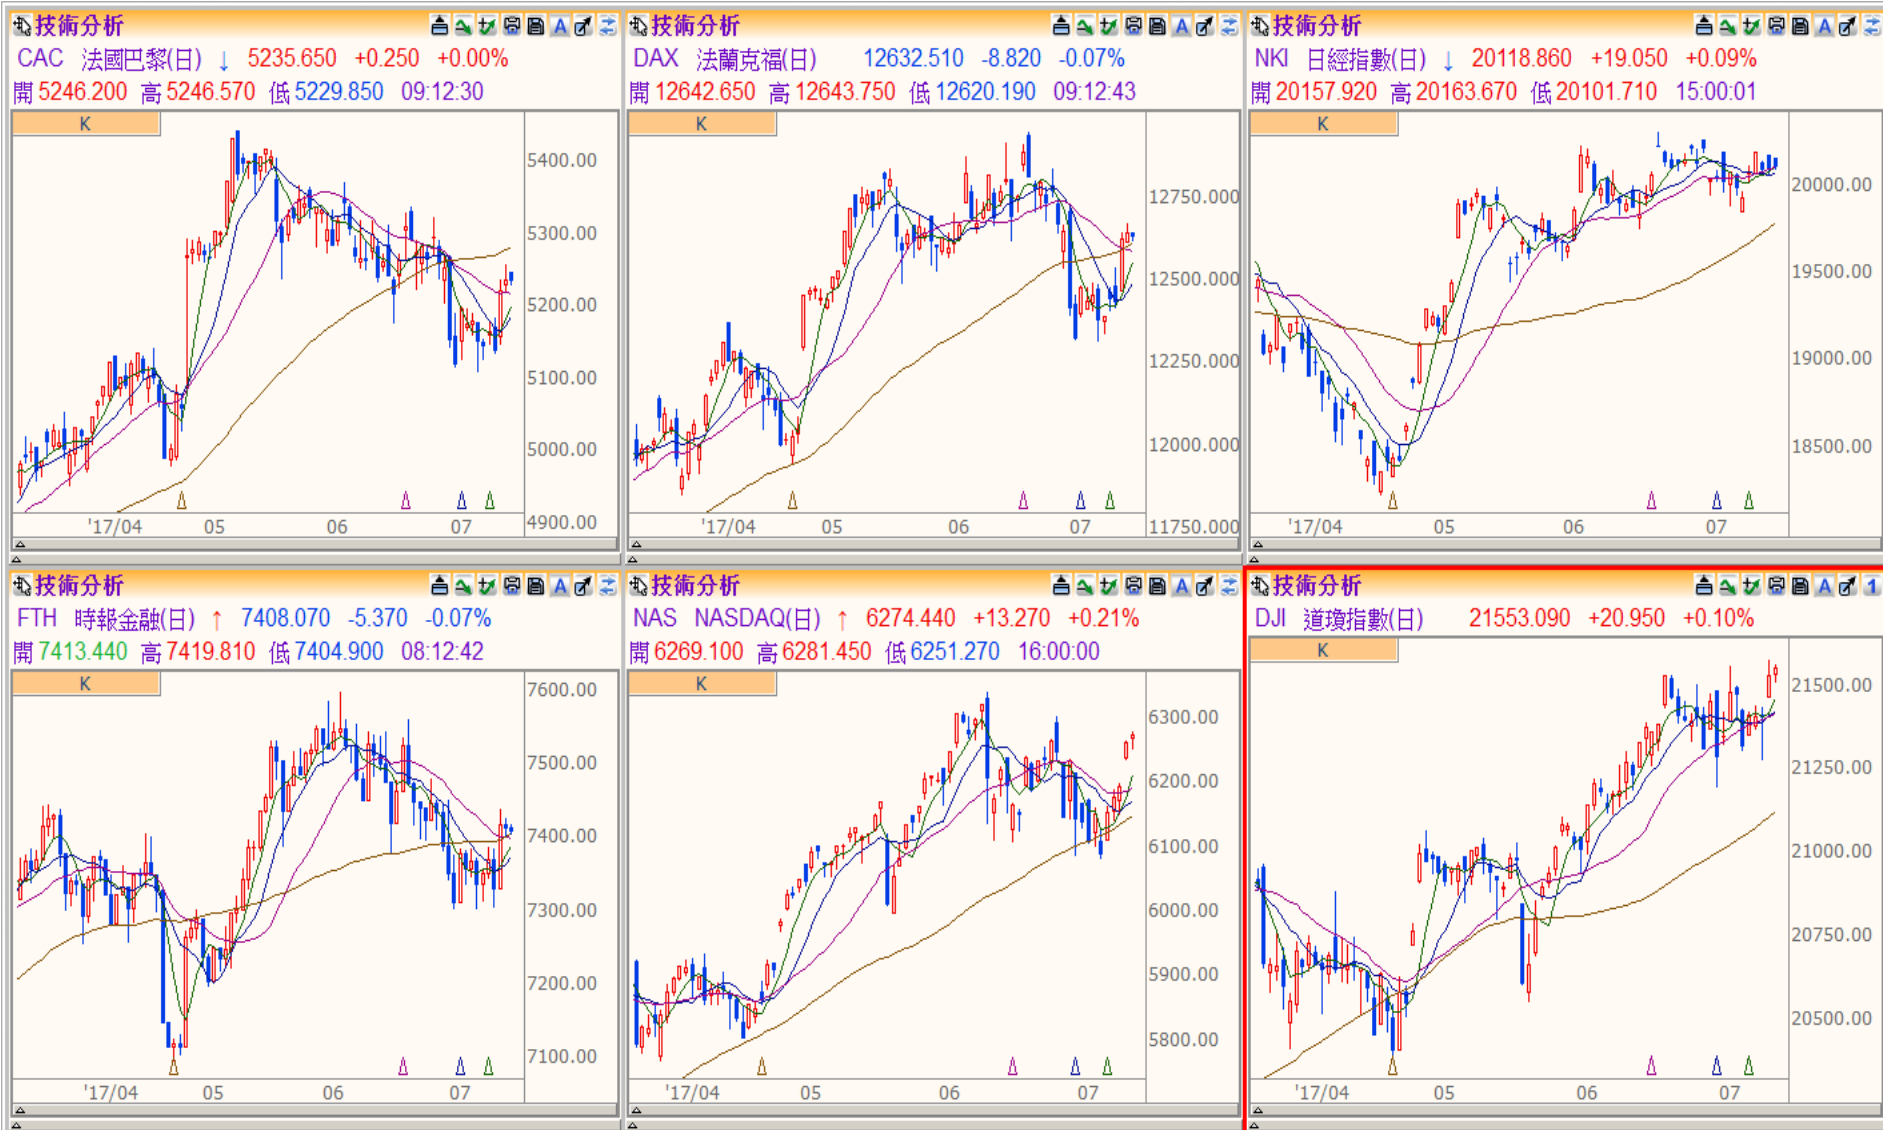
技術分析
CAC 法國巴黎(日) ↓ 5235.650 +0.250 +0.00%
開 5246.200 高 5246.570 低 5229.850 09:12:30
K
5400.00
5300.00
5200.00
5100.00
5000.00
4900.00
'17/04 05 06 07

技術分析
DAX 法蘭克福(日) 12632.510 -8.820 -0.07%
開 12642.650 高 12643.750 低 12620.190 09:12:43
K
12750.000
12500.000
12250.000
12000.000
11750.000
'17/04 05 06 07

技術分析
NKI 日經指數(日) ↓ 20118.860 +19.050 +0.09%
開 20157.920 高 20163.670 低 20101.710 15:00:01
K
20000.00
19500.00
19000.00
18500.00
'17/04 05 06 07

技術分析
FTH 時報金融(日) ↑ 7408.070 -5.370 -0.07%
開 7413.440 高 7419.810 低 7404.900 08:12:42
K
7600.00
7500.00
7400.00
7300.00
7200.00
7100.00
'17/04 05 06 07

技術分析
NAS NASDAQ(日) ↑ 6274.440 +13.270 +0.21%
開 6269.100 高 6281.450 低 6251.270 16:00:00
K
6300.00
6200.00
6100.00
6000.00
5900.00
5800.00
'17/04 05 06 07

技術分析
DJI 道瓊指數(日) 21553.090 +20.950 +0.10%
K
21500.00
21250.00
21000.00
20750.00
20500.00
'17/04 05 06 07